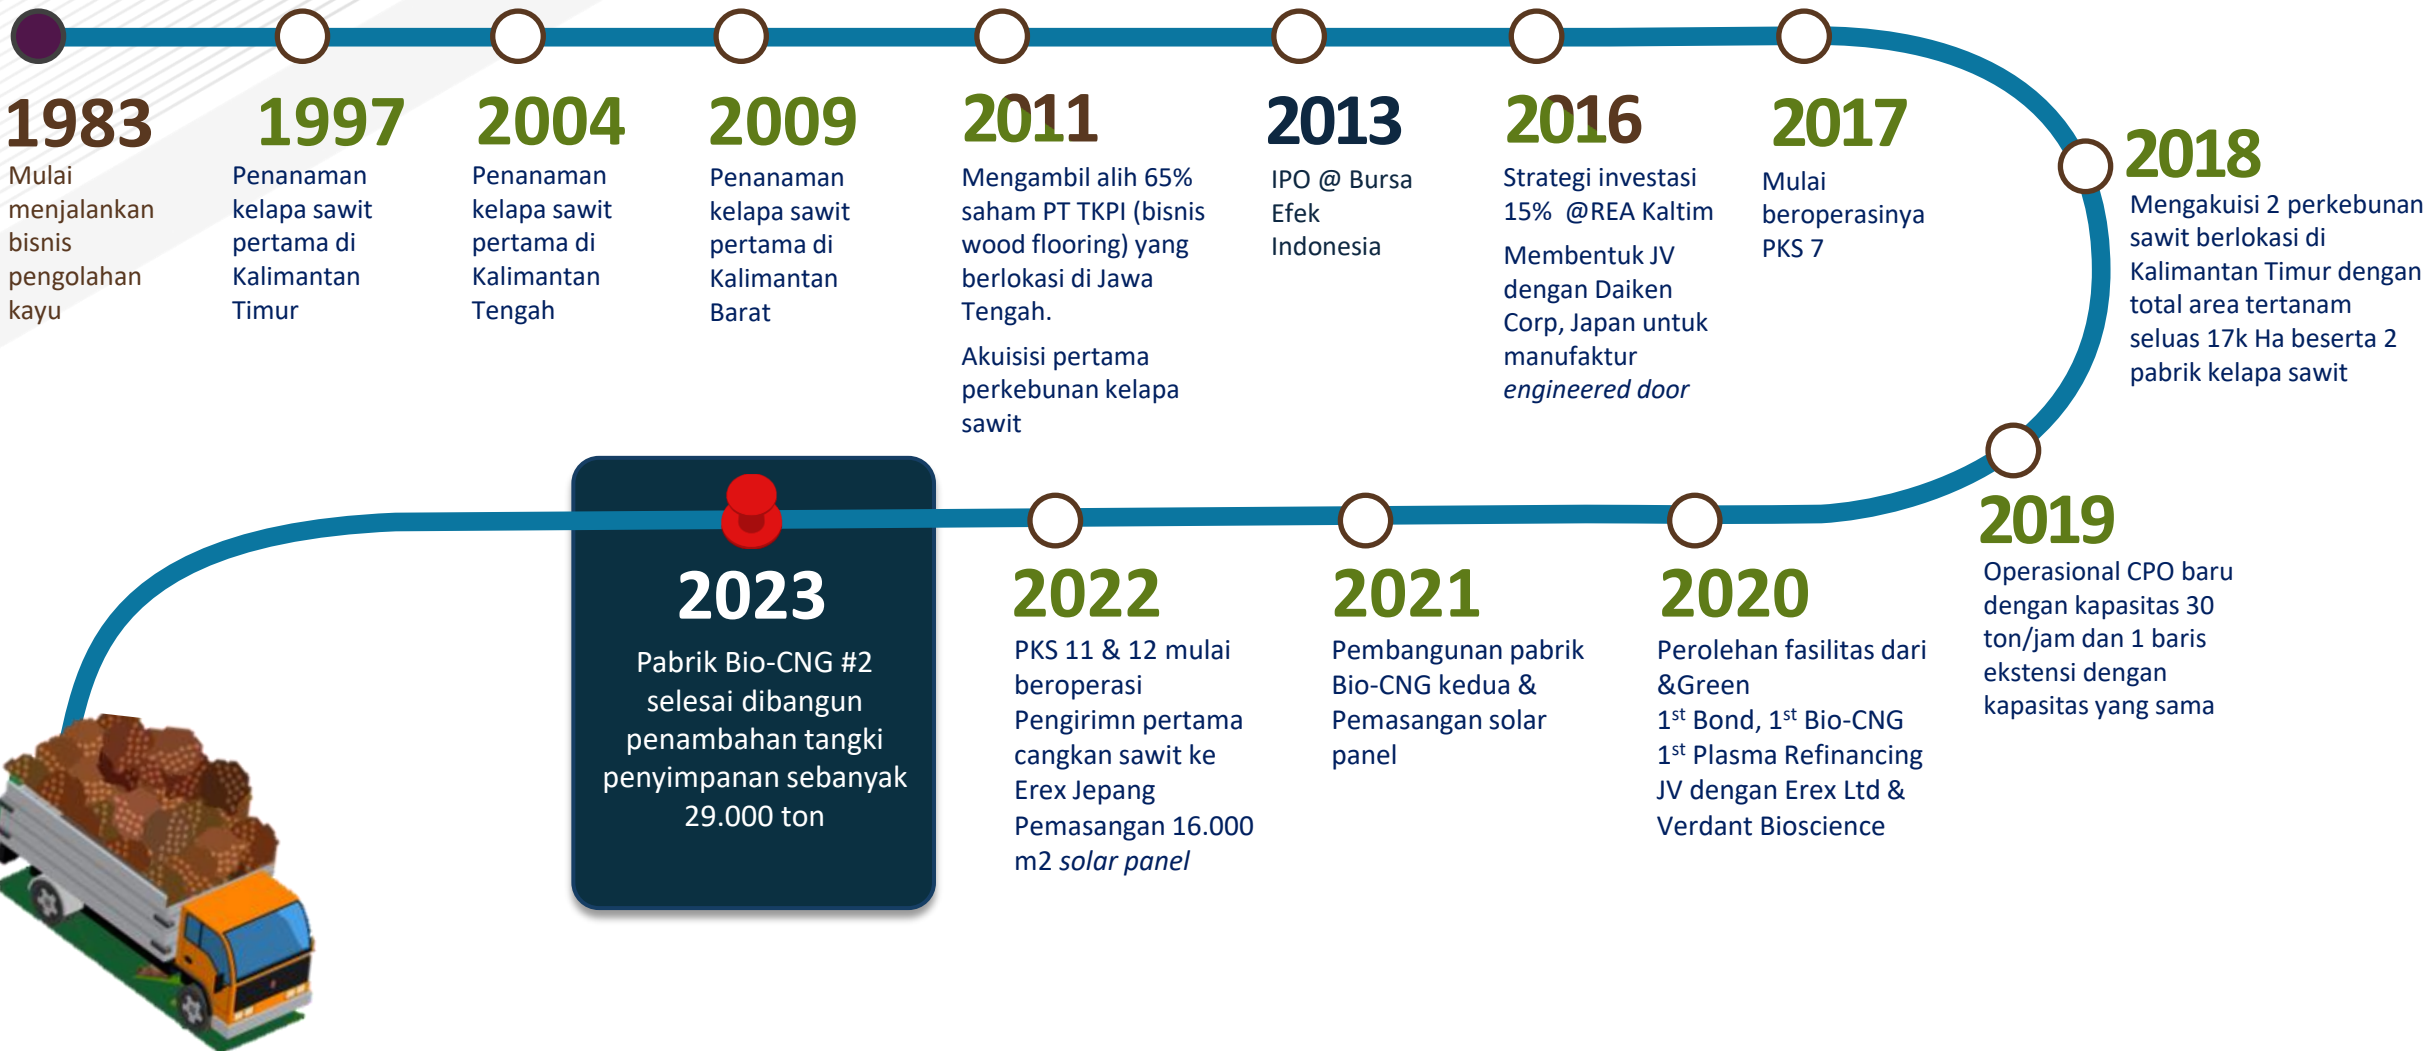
1983
Mulai menjalankan bisnis pengolahan kayu

1997
Penanaman kelapa sawit pertama di Kalimantan Timur

2004
Penanaman kelapa sawit pertama di Kalimantan Tengah

2009
Penanaman kelapa sawit pertama di Kalimantan Barat

2011
Mengambil alih 65% saham PT TKPI (bisnis wood flooring) yang berlokasi di Jawa Tengah.

Akuisisi pertama perkebunan kelapa sawit

2013
IPO @ Bursa Efek Indonesia

2016
Strategi investasi 15% @REA Kaltim

Membentuk JV dengan Daiken Corp, Japan untuk manufaktur *engineered door*

2017
Mulai beroperasinya PKS 7

2018
Mengakuisisi 2 perkebunan sawit berlokasi di Kalimantan Timur dengan total area tertanam seluas 17k Ha beserta 2 pabrik kelapa sawit

2019
Operasional CPO baru dengan kapasitas 30 ton/jam dan 1 baris ekstensi dengan kapasitas yang sama

2020
Perolehan fasilitas dari &Green
1$^{st}$ Bond, 1$^{st}$ Bio-CNG
1$^{st}$ Plasma Refinancing
JV dengan Erex Ltd & Verdant Bioscience

2021
Pembangunan pabrik Bio-CNG kedua &
Pemasangan solar panel

2022
PKS 11 & 12 mulai beroperasi
Pengirimn pertama cangkan sawit ke Erex Jepang
Pemasangan 16.000 m2 *solar panel*

2023
Pabrik Bio-CNG #2 selesai dibangun penambahan tangki penyimpanan sebanyak 29.000 ton